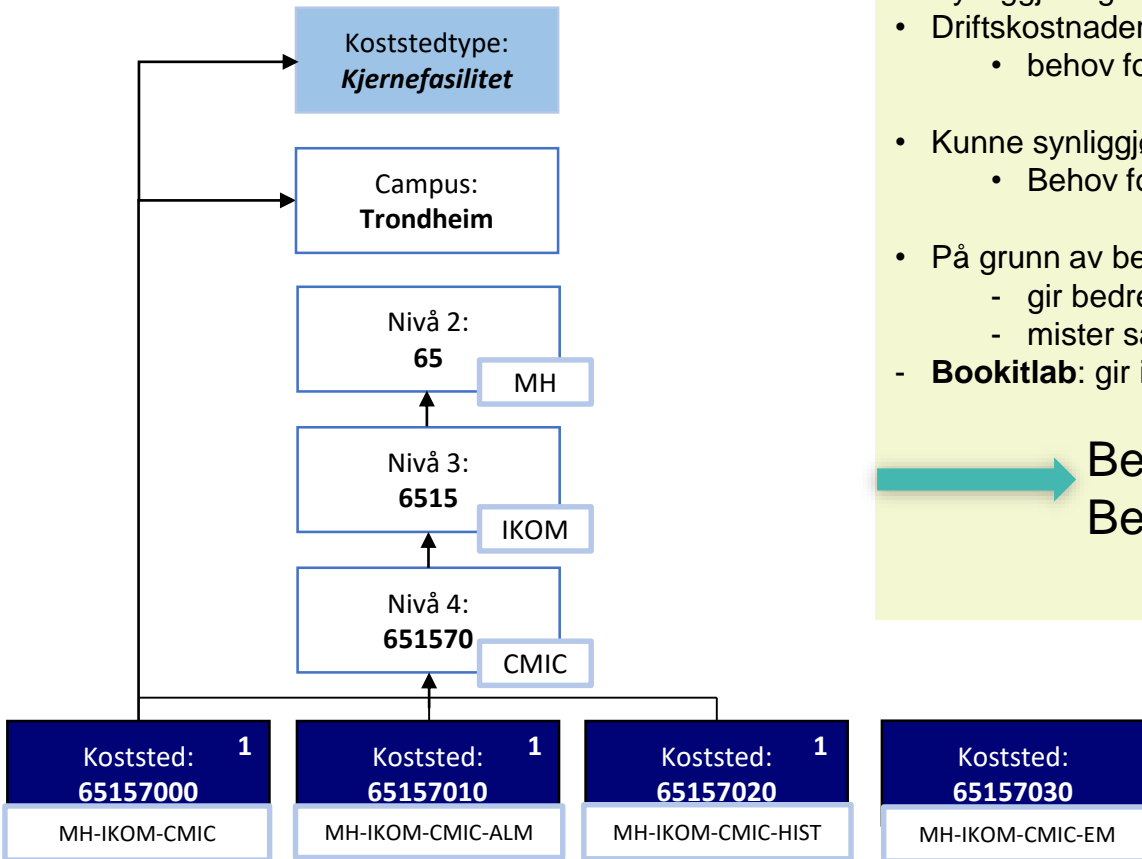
Koststedtype:
*Kjernefasilitet*

Campus:
**Trondheim**

Nivå 2:
**65**
MH

Nivå 3:
**6515**
IKOM

Nivå 4:
**651570**
CMIC

Koststed:
**65157000**
1
MH-IKOM-CMIC

Koststed:
**65157010**
1
MH-IKOM-CMIC-ALM

Koststed:
**65157020**
1
MH-IKOM-CMIC-HIST

Koststed:
**65157030**
MH-IKOM-CMIC-EM

• Driftskostnader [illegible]
• behov fo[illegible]
• Kunne synliggj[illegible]
• Behov fo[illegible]
• På grunn av be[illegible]
- gir bedre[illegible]
- mister sa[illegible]
- **Bookitlab**: gir i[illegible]

Be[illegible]
Be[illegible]